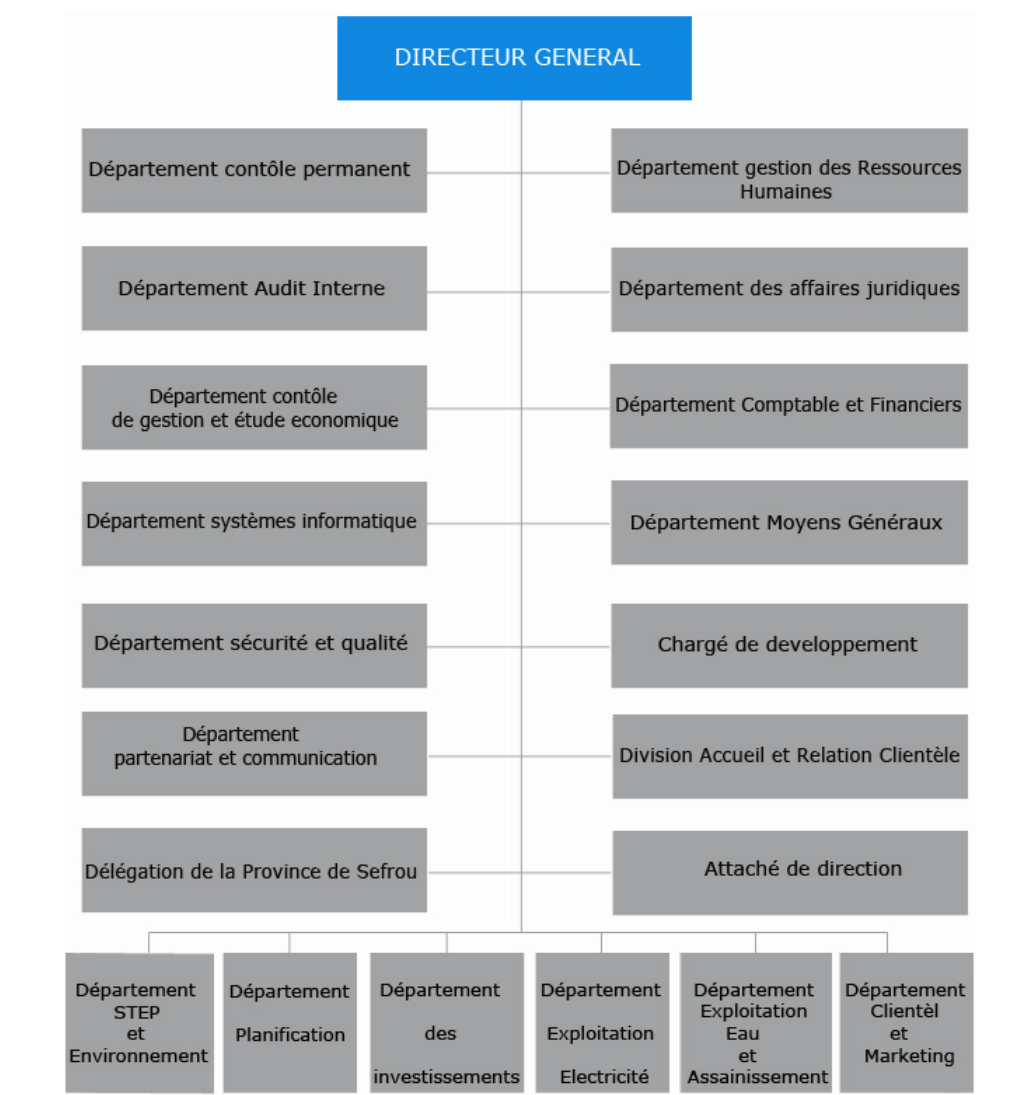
DIRECTEUR GENERAL

Département contôle permanent

Département gestion des Ressources Humaines

Département Audit Interne

Département des affaires juridiques

Département contôle de gestion et étude economique

Département Comptable et Financiers

Département systèmes informatique

Département Moyens Généraux

Département sécurité et qualité

Chargé de developpement

Département partenariat et communication

Division Accueil et Relation Clientèle

Délégation de la Province de Sefrou

Attaché de direction

Département STEP et Environnement

Département Planification

Département des investissements

Département Exploitation Electricité

Département Exploitation Eau et Assainissement

Département Clientèl et Marketing